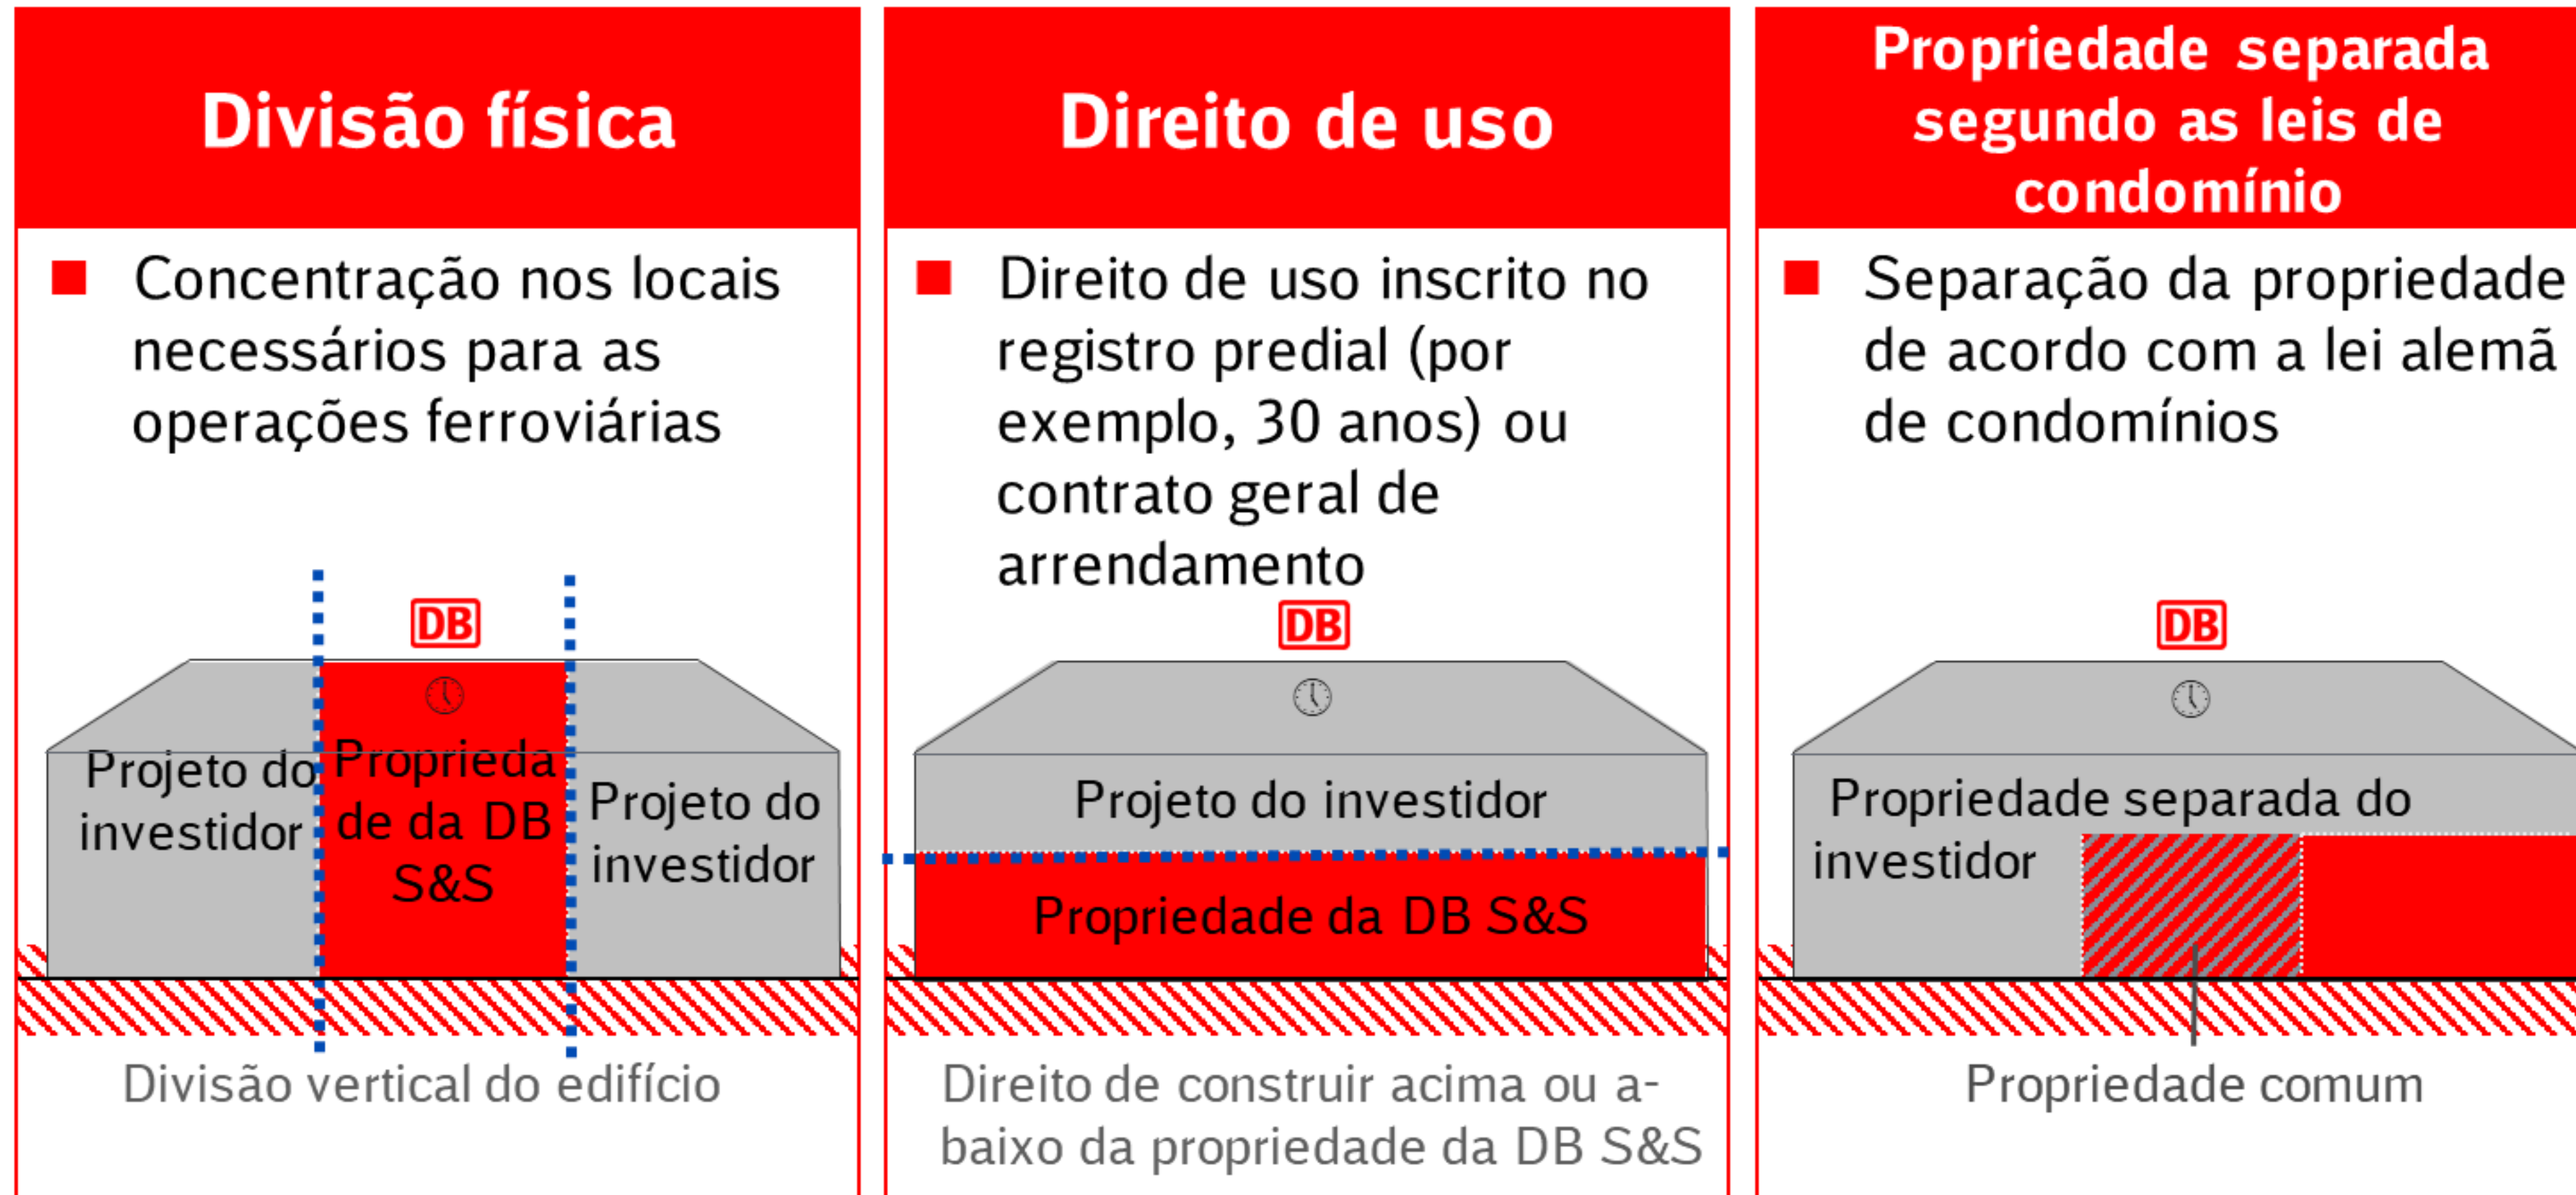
Divisão física

Concentração nos locais necessários para as operações ferroviárias

DB

Projeto do investidor

Propriedade da DB S&S

Projeto do investidor

Divisão vertical do edifício

Direito de uso

Direito de uso inscrito no registro predial (por exemplo, 30 anos) ou contrato geral de arrendamento

DB

Projeto do investidor

Propriedade da DB S&S

Direito de construir acima ou abaixo da propriedade da DB S&S

Propriedade separada segundo as leis de condomínio

Separação da propriedade de acordo com a lei alemã de condomínios

DB

Propriedade separada do investidor

Propriedade comum